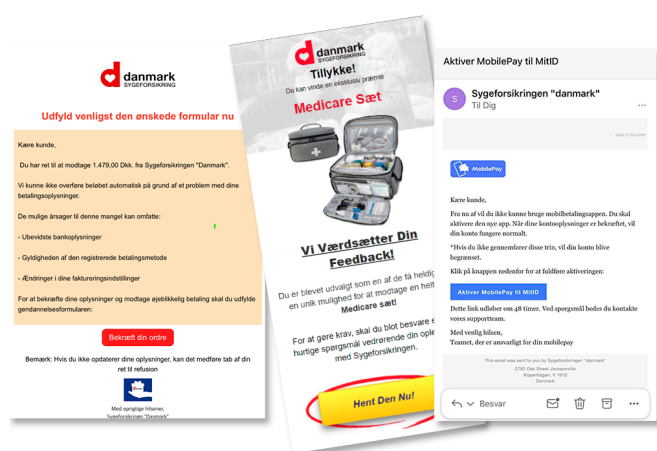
danmark
SYGEFORSIKRING

Udfyld venligst den ønskede formular nu

Kære kunde,

Du har ret til at modtage 1.479,00 Dkk. fra Sygeforsikringen "Danmark".

Vi kunne ikke overføre beløbet automatisk på grund af et problem med dine betalingsoplysninger.

De mulige årsager til denne mangel kan omfatte:

- Ubevidste bankoplysninger

- Gyldigheden af den registrerede betalingsmetode

- Ændringer i dine faktureringsindstillinger

For at bekræfte dine oplysninger og modtage øjeblikkelig betaling skal du udfylde gendannelsesformularen:

Bekræft din ordre

Bemærk: Hvis du ikke opdaterer dine oplysninger, kan det medføre tab af din ret til refusion

Med oprigtige hilsener,
Sygeforsikring "Danmark"

danmark
SYGEFORSIKRING

Tillykke!
Du kan vinde en eksklusiv præmie

Medicare Sæt

Vi Værdsætter Din Feedback!

Du er blevet udvalgt som en af de få heldig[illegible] en unik mulighed for at modtage en helt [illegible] Medicare sæt!

For at gøre krav, skal du blot besvare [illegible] hurtige spørgsmål vedrørende din opl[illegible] med Sygeforsikringen.

Hent Den Nu!

Aktiver MobilePay til MitID

S
Sygeforsikringen "danmark"
Til Dig

View in Browser

MobilePay

Kære kunde,

Fra nu af vil du ikke kunne bruge mobilbetalingsappen. Du skal aktivere den nye app. Når dine kontooplysninger er bekræftet, vil din konto fungere normalt.

*Hvis du ikke gennemfører disse trin, vil din konto blive begrænset.

Klik på knappen nedenfor for at fuldføre aktiveringen:

Aktiver MobilePay til MitID

Dette link udløber om 48 timer. Ved spørgsmål bedes du kontakte vores supportteam.

Med venlig hilsen,
Teamet, der er ansvarligt for din mobilepay

This email was sent to you by Sygeforsikringen "danmark"
2760 Oak Street Jacksonville
Kopenhagen, V 1612
Denmark

Besvar